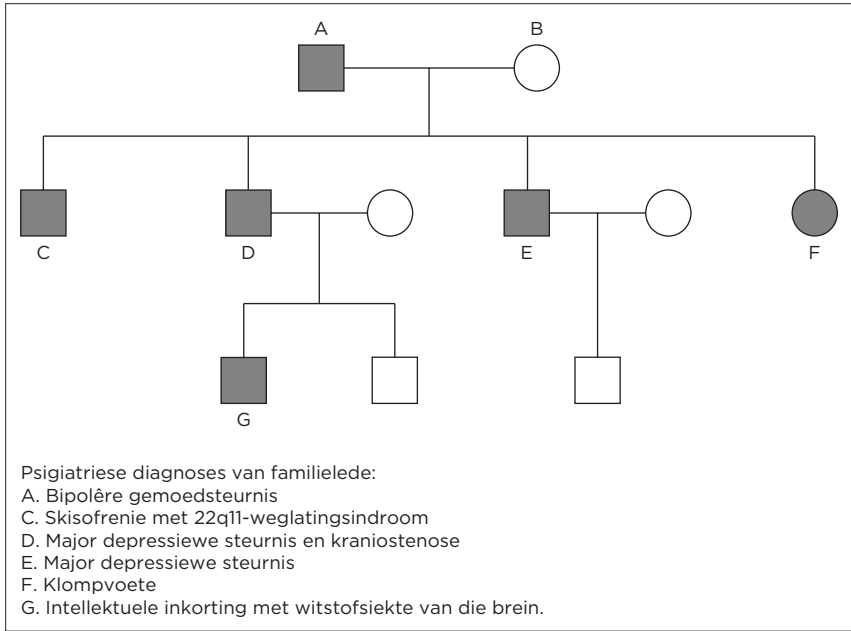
A

B

C

D

E

F

G

Psigiatriese diagnoses van familielede:
A. Bipolêre gemoedsteurnis
C. Skisofrenie met 22q11-weglatingsindroom
D. Major depressiewe steurnis en kraniostenose
E. Major depressiewe steurnis
F. Klompvoete
G. Intellektuele inkorting met witstofsiekte van die brein.